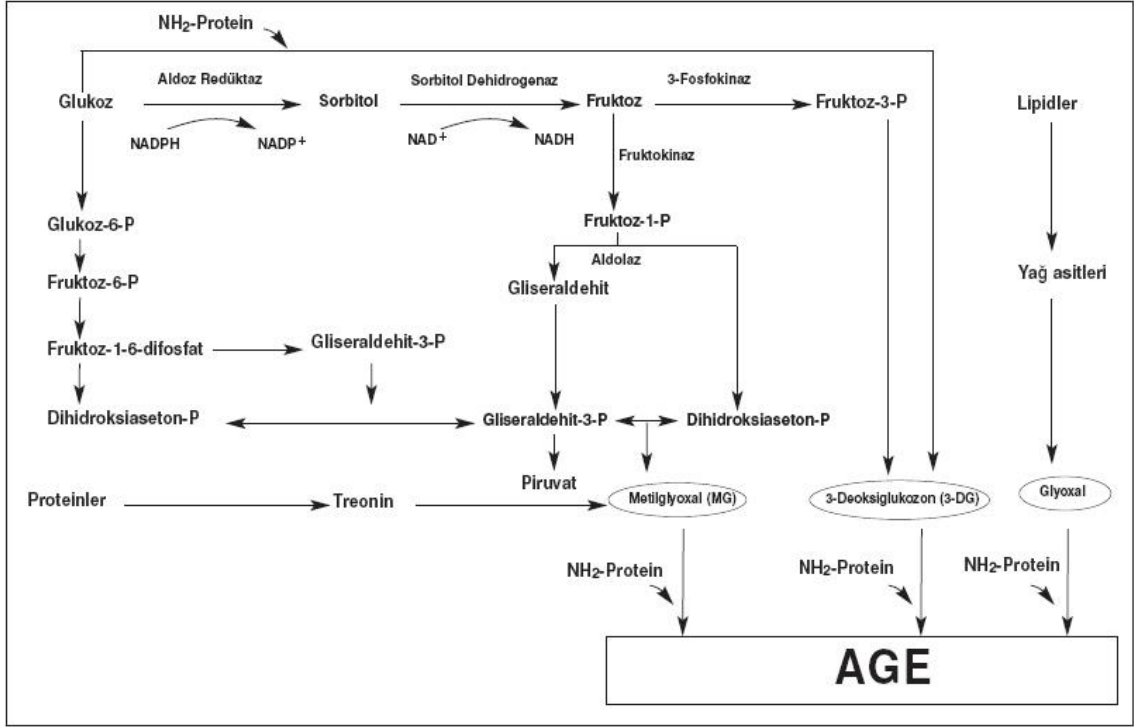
$NH_2$-Protein

Aldoz Redüktaz

Sorbitol Dehidrogenaz

3-Fosfokinaz

Glukoz

Sorbitol

Fruktoz

Fruktoz-3-P

Lipidler

NADPH

$NADP^+$

$NAD^+$

NADH

Fruktokinaz

Glukoz-6-P

Fruktoz-1-P

Aldolaz

Fruktoz-6-P

Gliseraldehit

Yağ asitleri

Fruktoz-1-6-difosfat

Gliseraldehit-3-P

Dihidroksiaseton-P

Gliseraldehit-3-P

Dihidroksiaseton-P

Piruvat

Proteinler

Treonin

Metilglyoxal (MG)

3-Deoksiglukozon (3-DG)

Glyoxal

$NH_2$-Protein

$NH_2$-Protein

$NH_2$-Protein

AGE